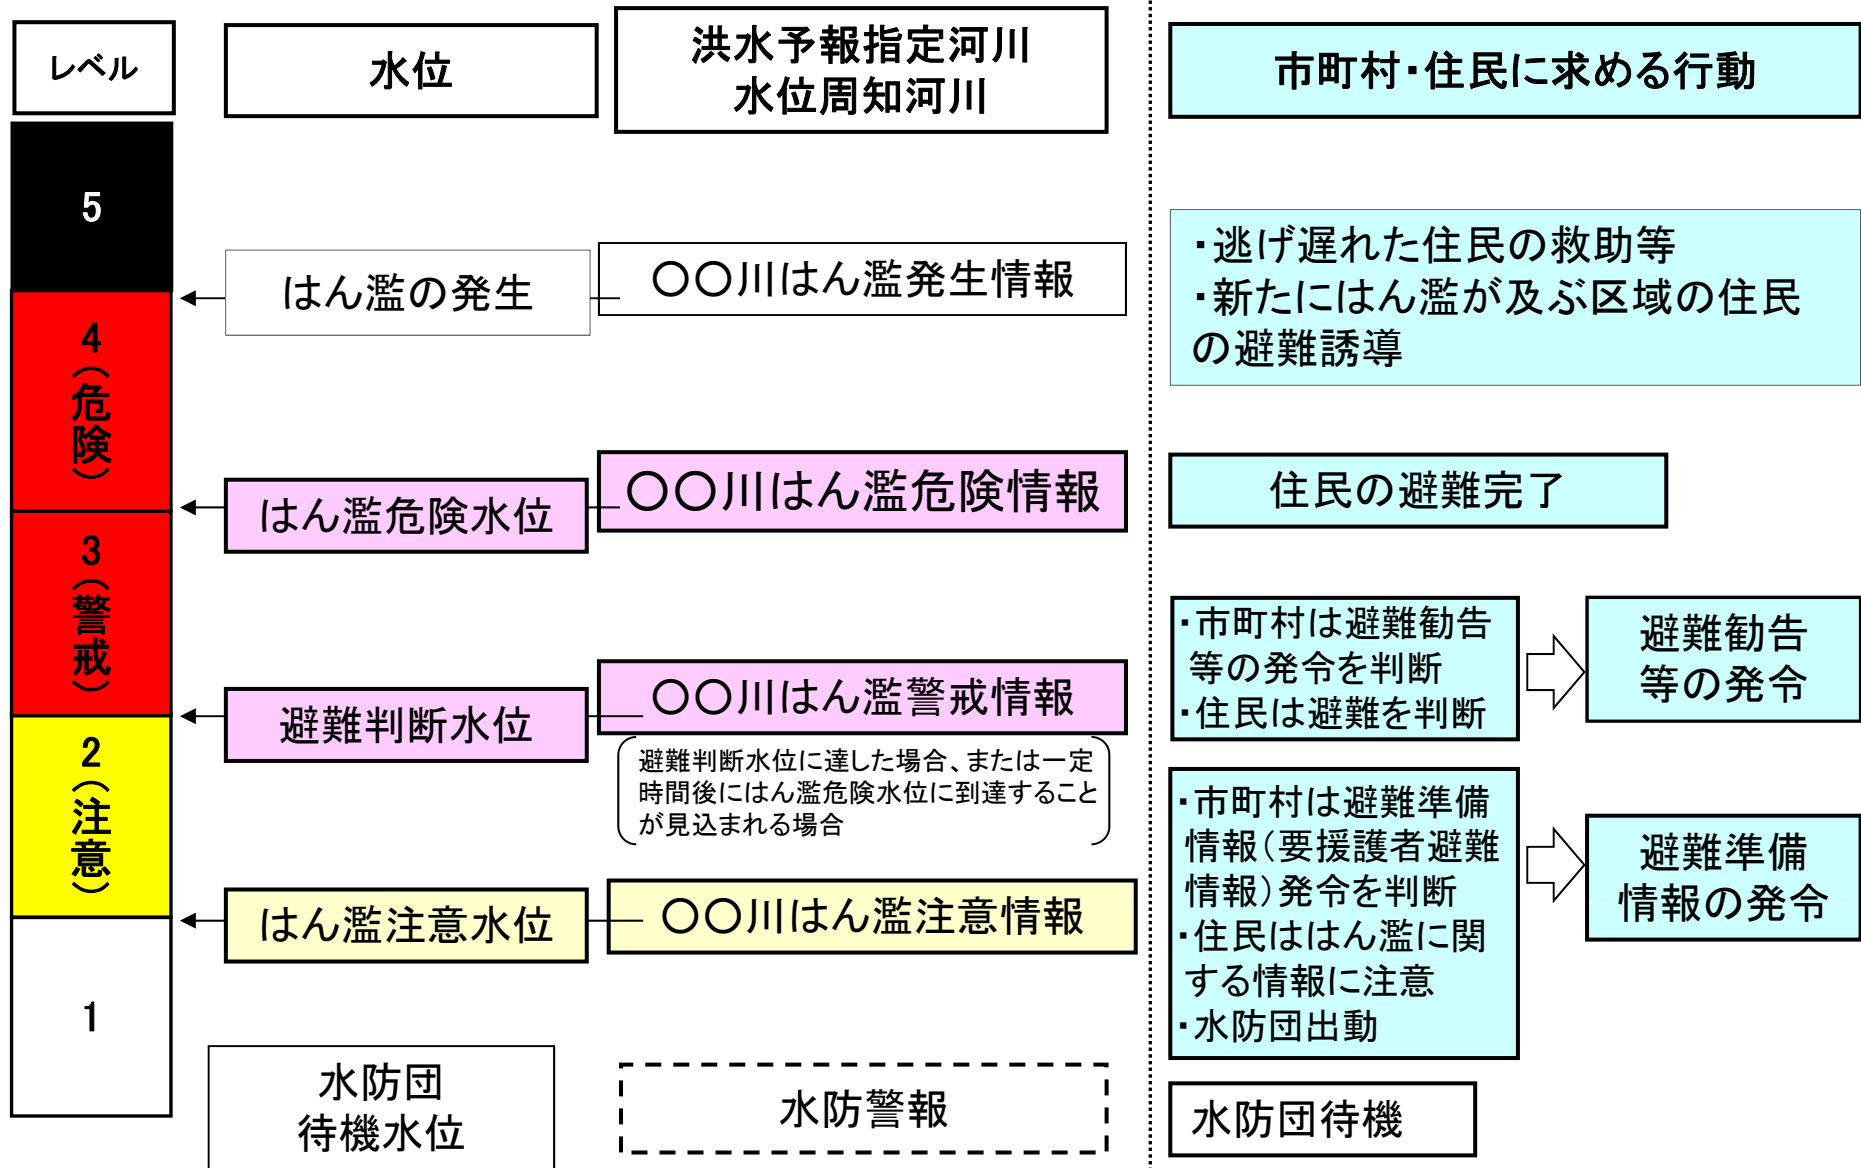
レベル

水位

洪水予報指定河川
水位周知河川

市町村・住民に求める行動

5

4（危険）

3（警戒）

2（注意）

1

はん濫の発生

〇〇川はん濫発生情報

・逃げ遅れた住民の救助等
・新たにはん濫が及ぶ区域の住民の避難誘導

はん濫危険水位

〇〇川はん濫危険情報

住民の避難完了

・市町村は避難勧告等の発令を判断
・住民は避難を判断

避難勧告等の発令

避難判断水位

〇〇川はん濫警戒情報

避難判断水位に達した場合、または一定時間後にはん濫危険水位に到達することが見込まれる場合

・市町村は避難準備情報（要援護者避難情報）発令を判断
・住民ははん濫に関する情報に注意
・水防団出動

避難準備情報の発令

はん濫注意水位

〇〇川はん濫注意情報

水防団待機水位

水防警報

水防団待機